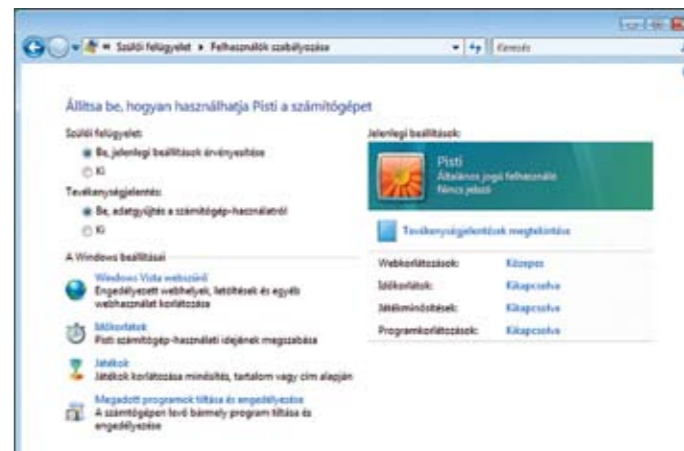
« Szülői felügyelet ▸ Felhasználók szabályozása

Keresés

Állítsa be, hogyan használhatja Pisti a számítógépet

Szülői felügyelet:

Be, jelenlegi beállítások érvényesítése

Ki

Tevékenységjelentés:

Be, adatgyűjtés a számítógép-használatról

Ki

A Windows beállításai

Windows Vista webszűrő
Engedélyezett webhelyek, letöltések és egyéb webhasználat korlátozása

Időkorlátok
Pisti számítógép-használati idejének megszabása

Játékok
Játékok korlátozása minősítés, tartalom vagy cím alapján

Megadott programok tiltása és engedélyezése
A számítógépen levő bármely program tiltása és engedélyezése

Jelenlegi beállítások:

Pisti
Általános jogú felhasználó
Nincs jelszó

Tevékenységjelentések megtekintése

| | |
|---|---|
| Webkorlátozások: | Közepes |
| Időkorlátok: | Kikapcsolva |
| Játékminősítések: | Kikapcsolva |
| Programkorlátozások: | Kikapcsolva |